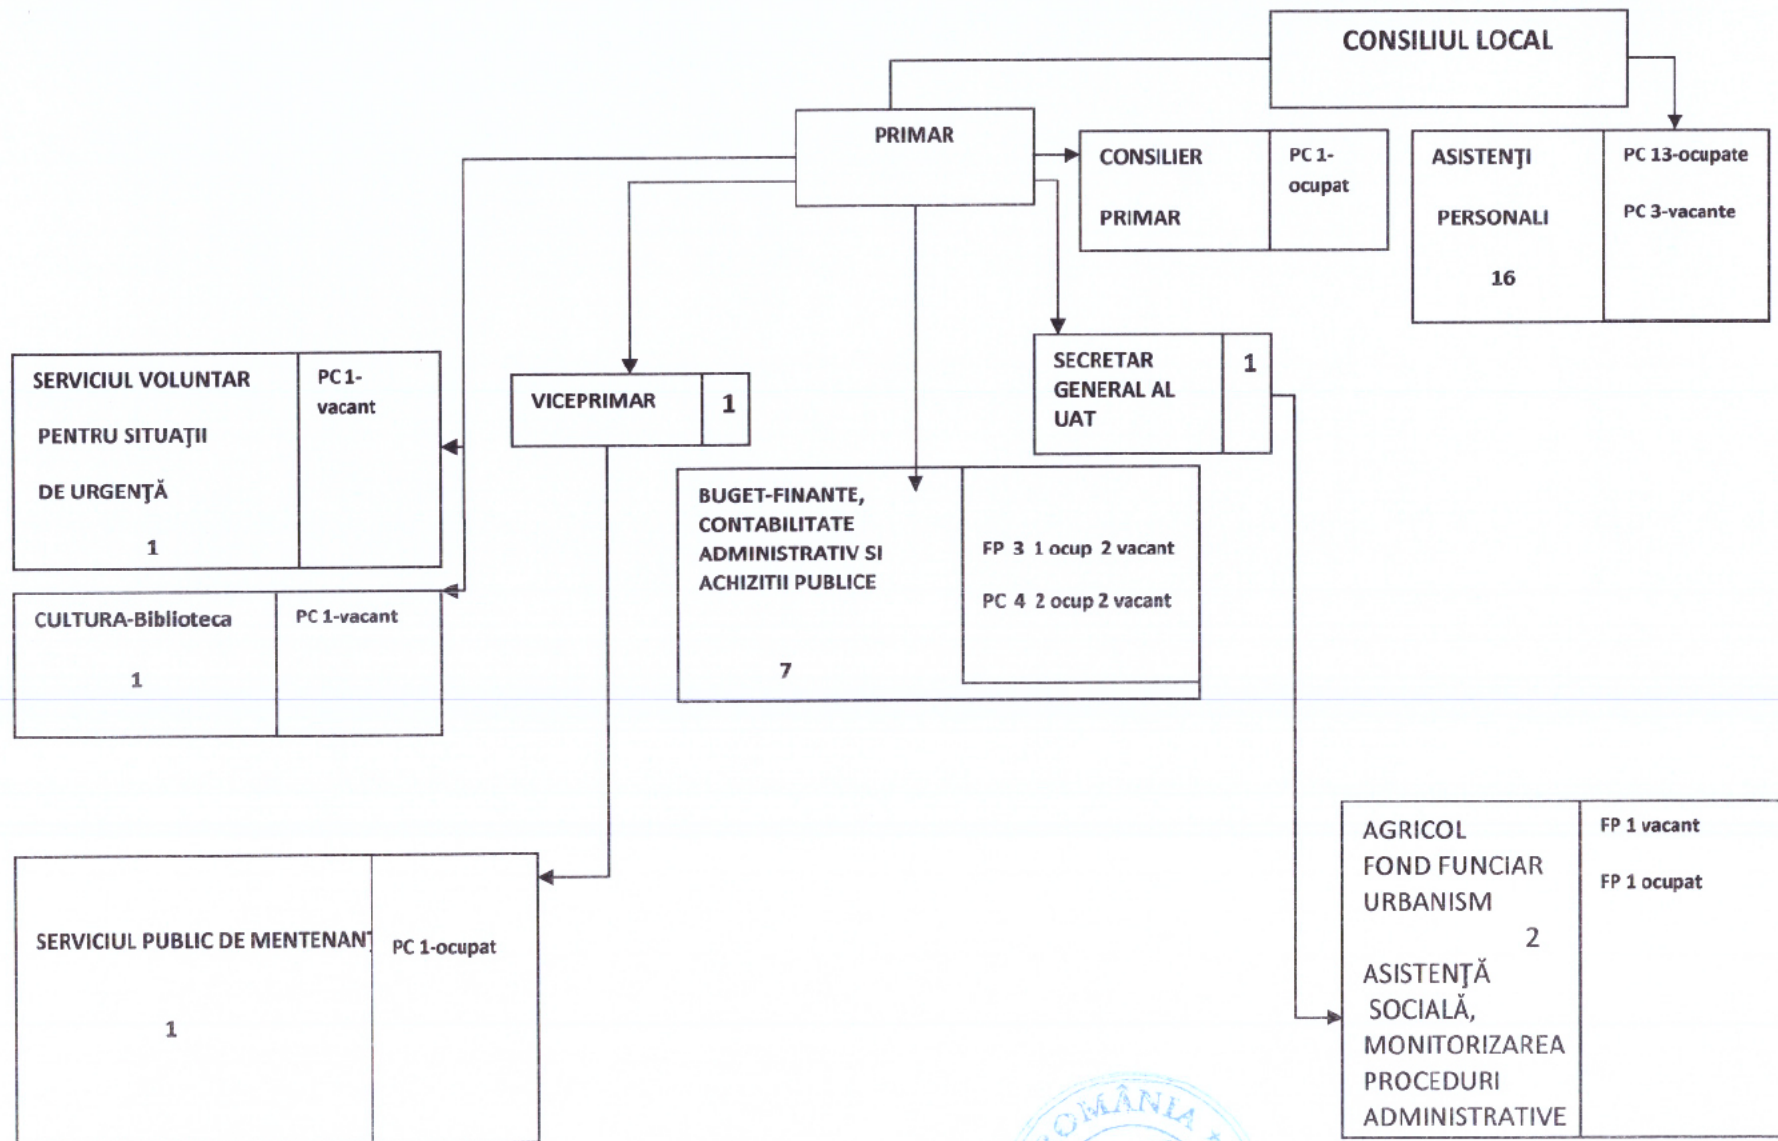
CONSILIUL LOCAL

PRIMAR

CONSILIER PRIMAR

PC 1-ocupat

ASISTENŢI PERSONALI 16

PC 13-ocupate

PC 3-vacante

SERVICIUL VOLUNTAR PENTRU SITUAŢII DE URGENŢĂ 1

PC 1-vacant

VICEPRIMAR 1

SECRETAR GENERAL AL UAT 1

BUGET-FINANTE, CONTABILITATE ADMINISTRATIV SI ACHIZITII PUBLICE 7

FP 3 1 ocup 2 vacant

PC 4 2 ocup 2 vacant

CULTURA-Biblioteca 1

PC 1-vacant

SERVICIUL PUBLIC DE MENTENANT 1

PC 1-ocupat

AGRICOL FOND FUNCIAR URBANISM 2 ASISTENŢĂ SOCIALĂ, MONITORIZAREA PROCEDURI ADMINISTRATIVE

FP 1 vacant

FP 1 ocupat

ROMÂNIA